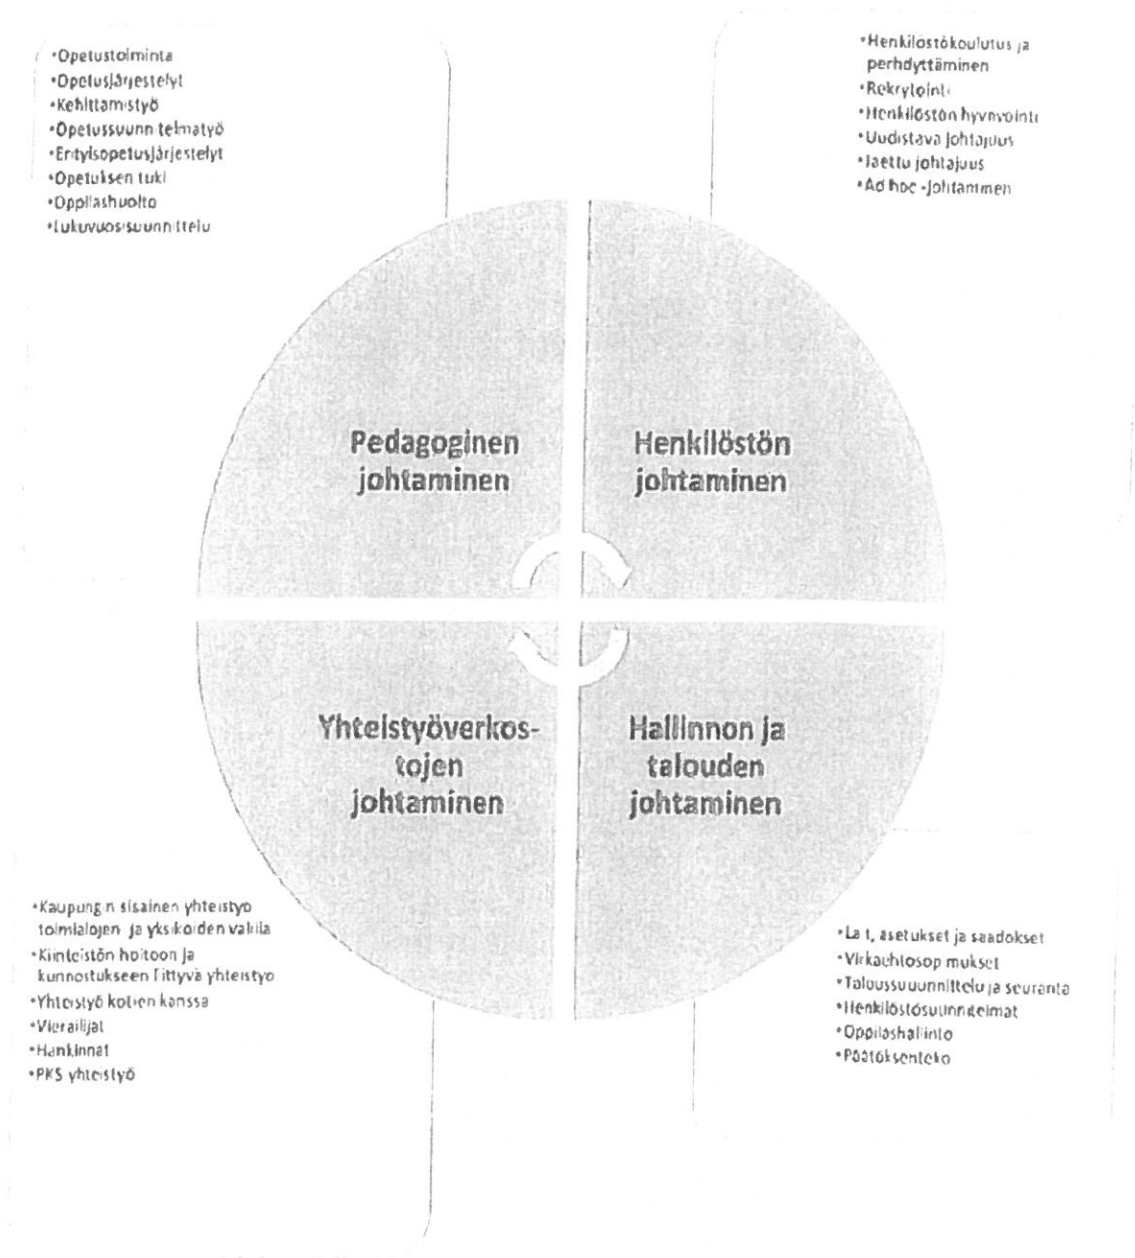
•Opetustoiminta
•Opetusjärjestelyt
•Kehittämistyö
•Opetussuunnitelmatyö
•Erityisopetusjärjestelyt
•Opetuksen tuki
•Oppilashuolto
•Lukuvuosisuunnittelu

•Henkilöstökoulutus ja perehdyttäminen
•Rekrytointi
•Henkilöstön hyvinvointi
•Uudistava johtajuus
•Jaettu johtajuus
•Ad hoc -johtaminen

Pedagoginen johtaminen

Henkilöstön johtaminen

Yhteistyöverkostojen johtaminen

Hallinnon ja talouden johtaminen

•Kaupungin sisainen yhteistyö toimialojen ja yksiköiden välillä
•Kiinteistön hoitoon ja kunnostukseen liittyvä yhteistyö
•Yhteistyö kotien kanssa
•Vierailijat
•Hankinnat
•PKS yhteistyö

•Lait, asetukset ja säädökset
•Virkaehtosopimukset
•Taloussuunnittelu ja seuranta
•Henkilöstösuunnitelmat
•Oppilashallinto
•Päätöksenteko